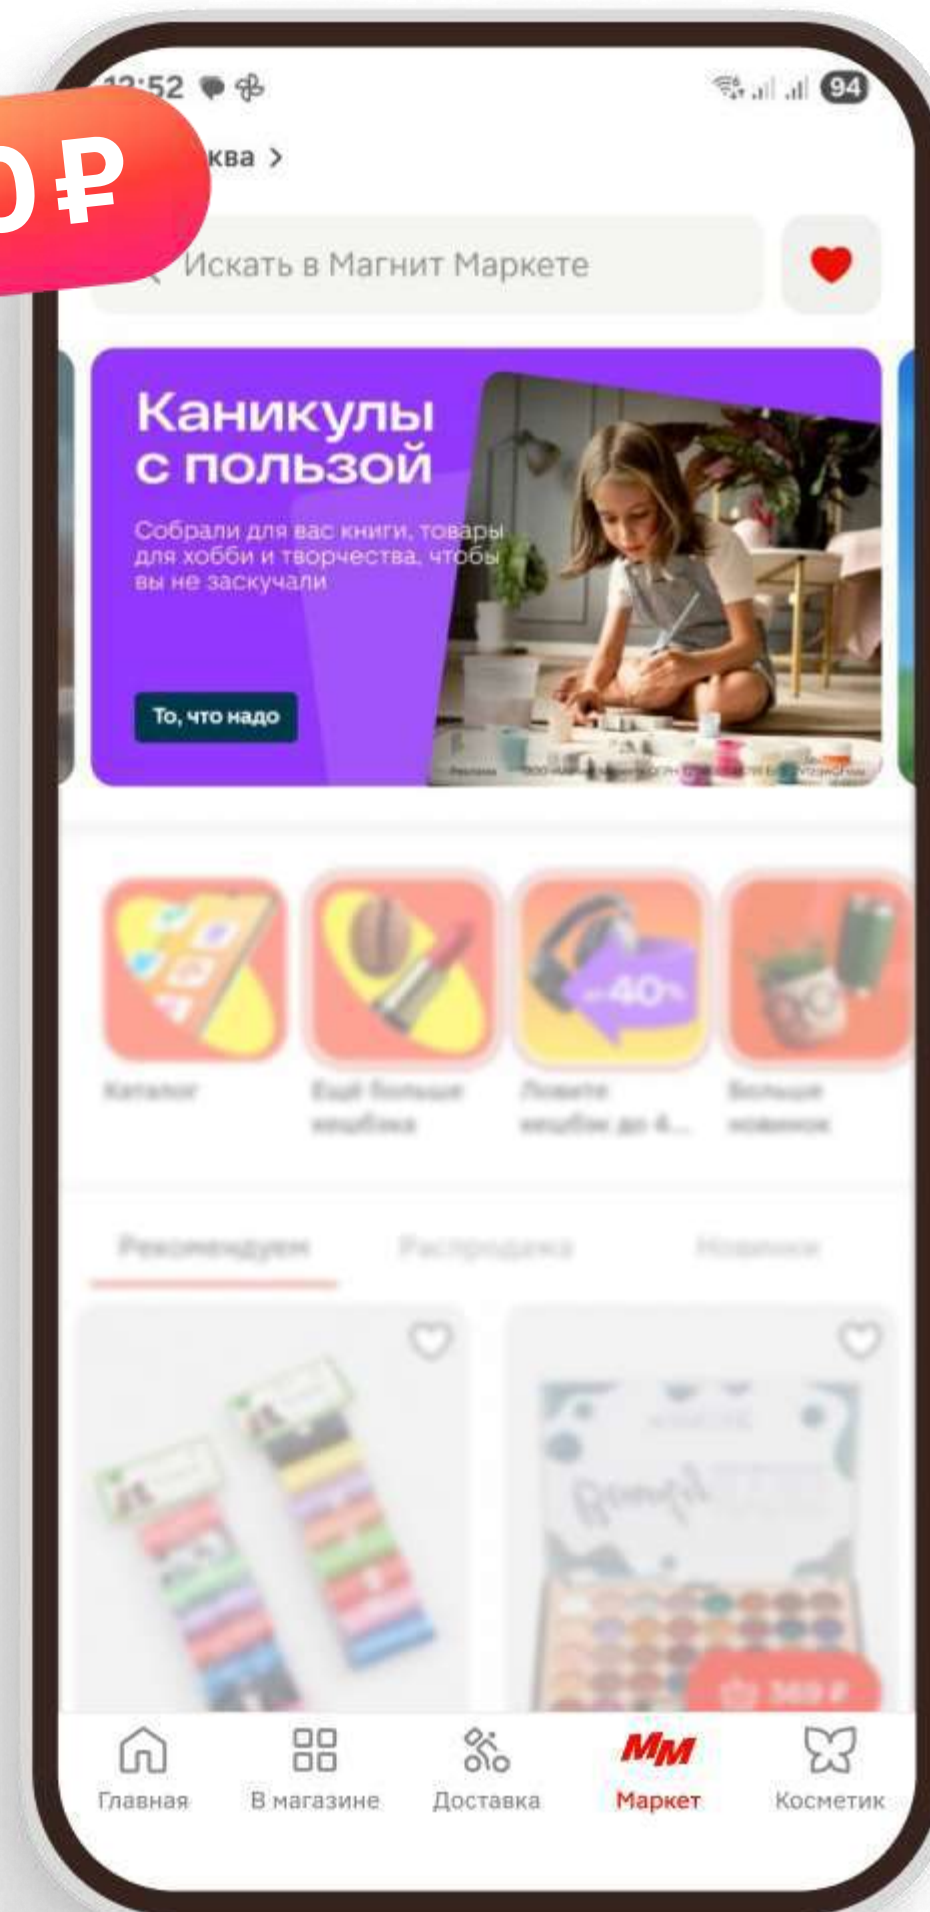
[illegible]:52

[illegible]0 ₽

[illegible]ква >

Искать в Магнит Маркете

Каникулы с пользой

Собрали для вас книги, товары для хобби и творчества, чтобы вы не заскучали

То, что надо

-40%

Каталог

Ещё больше кешбэка

Ловите кешбэк до 4...

Больше новинок

Рекомендуем

Распродажа

Новинки

Главная

В магазине

Доставка

ММ

Маркет

Косметик